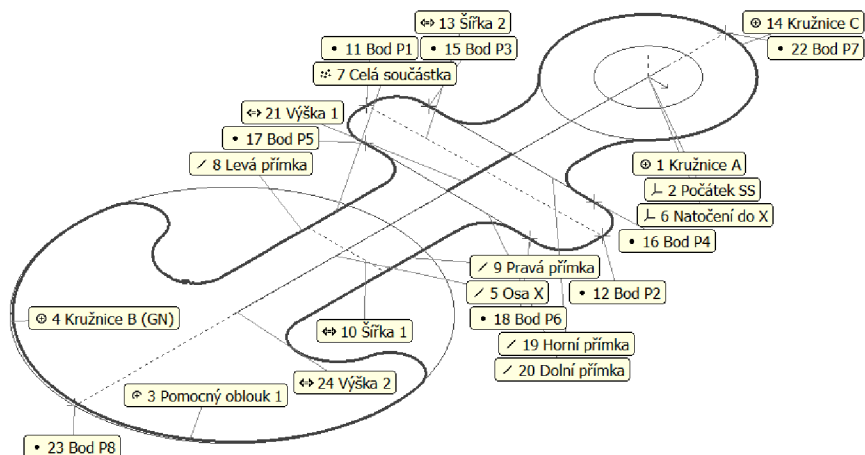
⇔ 13 Šířka 2
⊙ 14 Kružnice C
• 11 Bod P1
• 15 Bod P3
• 22 Bod P7
7 Celá součástka
⇔ 21 Výška 1
• 17 Bod P5
⁄ 8 Levá přímka
⊙ 1 Kružnice A
⅃ 2 Počátek SS
⅃ 6 Natočení do X
• 16 Bod P4
⁄ 9 Pravá přímka
⁄ 5 Osa X
• 12 Bod P2
⊙ 4 Kružnice B (GN)
⇔ 10 Šířka 1
• 18 Bod P6
⁄ 19 Horní přímka
⁄ 20 Dolní přímka
⇔ 24 Výška 2
3 Pomocný oblouk 1
• 23 Bod P8